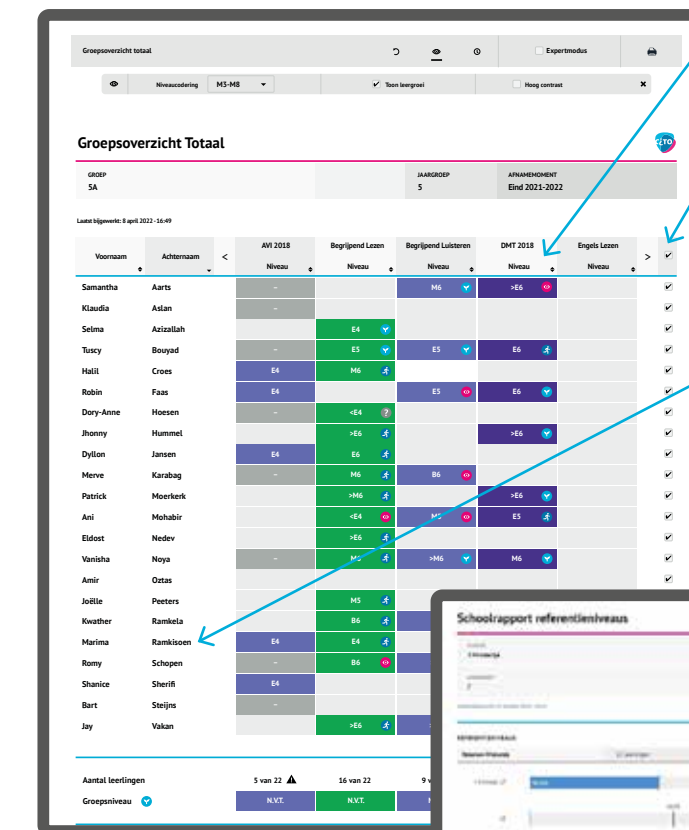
Groepsoverzicht totaal

Expertmodus

Niveaucodering M3-M8

Toon leergroei

Hoog contrast

Groepsoverzicht Totaal

CITO

| GROEP | JAARGROEP | AFNAMEMOMENT |
|---|---|---|
| 5A | 5 | Eind 2021-2022 |

Laatst bijgewerkt: 8 april 2022 - 16:49

| Voornaam | Achternaam | AVI 2018 Niveau | Begrijpend Lezen Niveau | Begrijpend Luisteren Niveau | DMT 2018 Niveau | Engels Lezen Niveau |
|---|---|---|---|---|---|---|
| Samantha | Aarts | – | | M6 | >E6 | |
| Klaudia | Aslan | – | | | | |
| Selma | Azizallah | | E4 | | | |
| Tuscy | Bouyad | – | E5 | E5 | E6 | |
| Halil | Croes | E4 | M6 | | | |
| Robin | Faas | E4 | | E5 | E5 | |
| Dory-Anne | Hoesen | – | <E4 | | | |
| Jhonny | Hummel | | >E6 | | >E6 | |
| Dyllon | Jansen | E4 | E6 | | | |
| Merve | Karabag | – | M6 | B6 | | |
| Patrick | Moerkerk | | >M6 | | >E6 | |
| Ani | Mohabir | | <E4 | M5 | E5 | |
| Eldost | Nedev | | >E6 | | | |
| Vanisha | Noya | – | M5 | >M6 | M6 | |
| Amir | Oztas | | | | | |
| Joëlle | Peeters | | M5 | | | |
| Kwather | Ramkela | | B6 | | | |
| Marima | Ramkisoen | E4 | E4 | | | |
| Romy | Schopen | – | B6 | | | |
| Shanice | Sherifi | E4 | | | | |
| Bart | Steijns | – | | | | |
| Jay | Vakan | | >E6 | | | |

Aantal leerlingen 5 van 22 16 van 22 9

Groepsniveau N.V.T. N.V.T.

Schoolrapport referentieniveaus